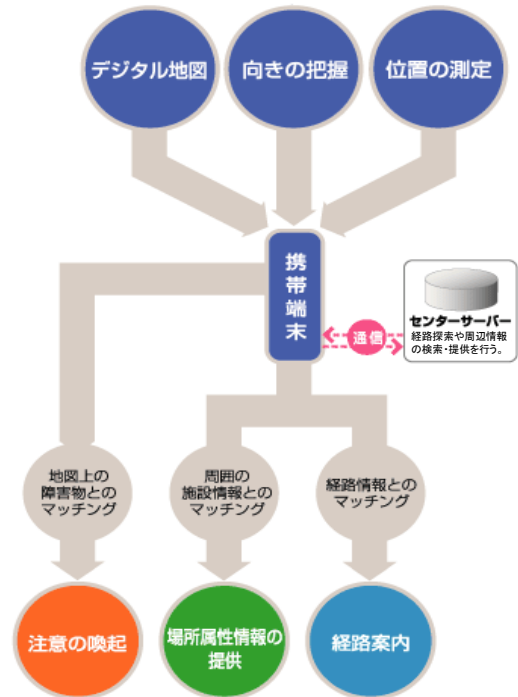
デジタル地図

向きの把握

位置の測定

携帯端末

センターサーバー
経路探索や周辺情報の検索・提供を行う。

通信

地図上の障害物とのマッチング

周囲の施設情報とのマッチング

経路情報とのマッチング

注意の喚起

場所属性情報の提供

経路案内